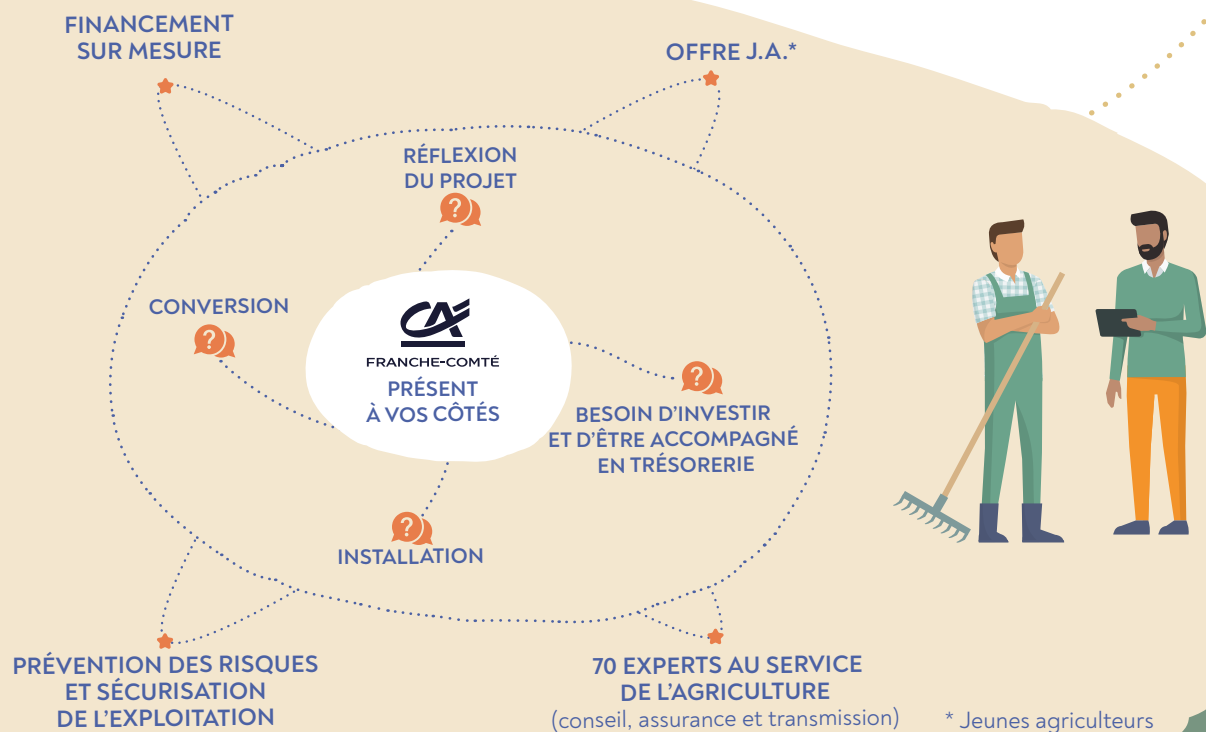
FINANCEMENT SUR MESURE

OFFRE J.A.*

RÉFLEXION DU PROJET

CONVERSION

FRANCHE-COMTÉ

PRÉSENT À VOS CÔTÉS

BESOIN D'INVESTIR ET D'ÊTRE ACCOMPAGNÉ EN TRÉSORERIE

INSTALLATION

PRÉVENTION DES RISQUES ET SÉCURISATION DE L'EXPLOITATION

70 EXPERTS AU SERVICE DE L'AGRICULTURE
(conseil, assurance et transmission)

* Jeunes agriculteurs